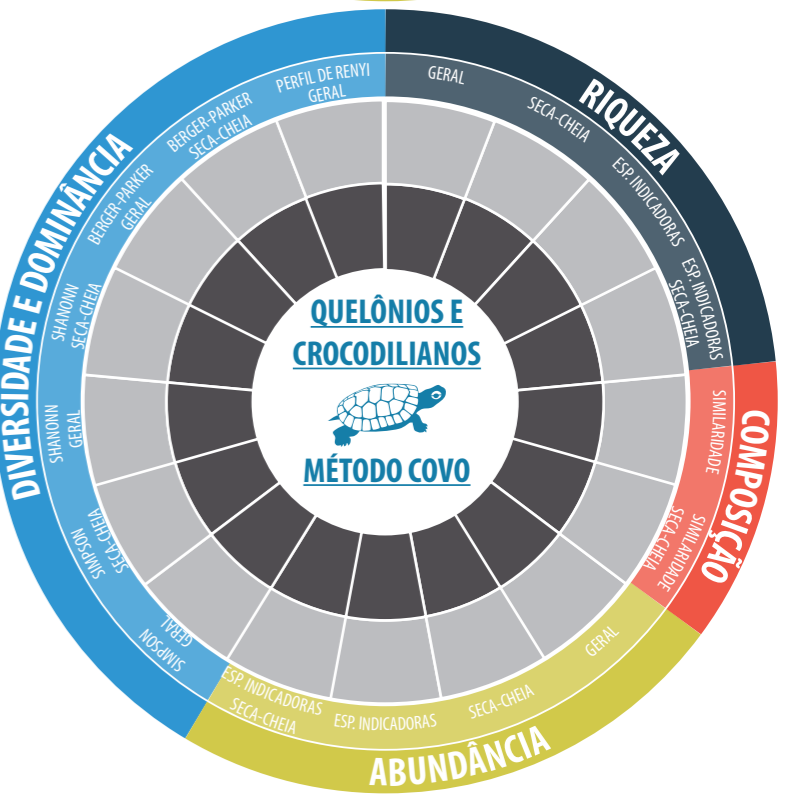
QUELÔNIOS E CROCODILIANOS

MÉTODO COVO

RIQUEZA

GERAL

SECA-CHEIA

ESP. INDICADORAS

ESP. INDICADORAS SECA-CHEIA

COMPOSIÇÃO

SIMILARIDADE

SIMILARIDADE SECA-CHEIA

ABUNDÂNCIA

GERAL

SECA-CHEIA

ESP. INDICADORAS

ESP. INDICADORAS SECA-CHEIA

DIVERSIDADE E DOMINÂNCIA

SIMPSON GERAL

SIMPSON SECA-CHEIA

SHANONN GERAL

SHANONN SECA-CHEIA

BERGER-PARKER GERAL

BERGER-PARKER SECA-CHEIA

PERFIL DE RENYI GERAL